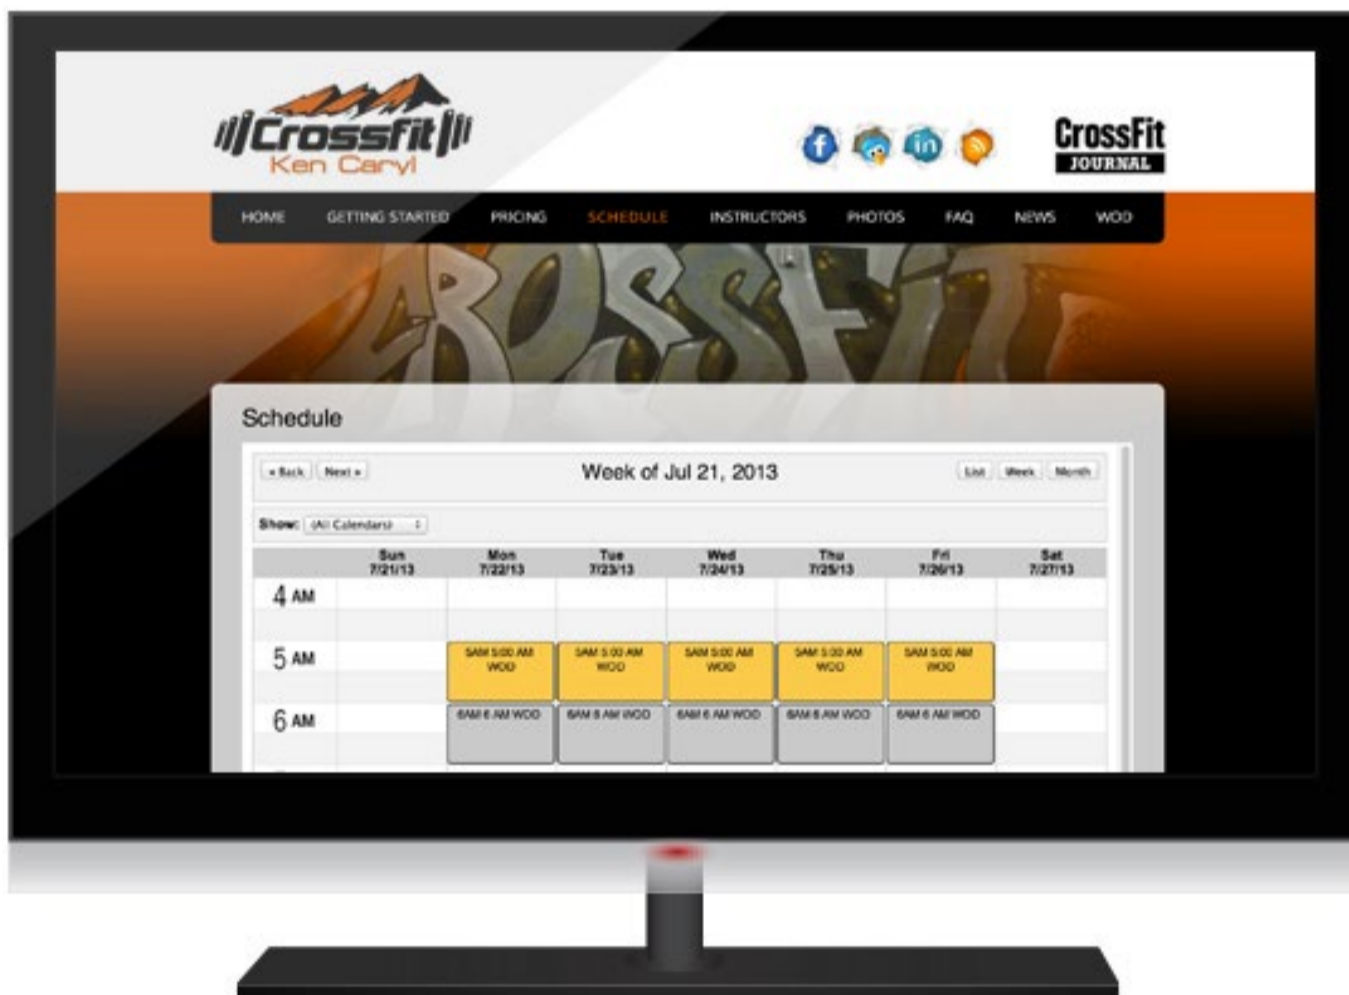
Crossfit Ken Caryl

CrossFit JOURNAL

HOME GETTING STARTED PRICING SCHEDULE INSTRUCTORS PHOTOS FAQ NEWS WOD

CROSSFIT

Schedule

« Back Next »

Week of Jul 21, 2013

List Week Month

Show: (All Calendars)

| | Sun 7/21/13 | Mon 7/22/13 | Tue 7/23/13 | Wed 7/24/13 | Thu 7/25/13 | Fri 7/26/13 | Sat 7/27/13 |
|---|---|---|---|---|---|---|---|
| 4 AM | | | | | | | |
| 5 AM | | 5AM 5:00 AM WOD | 5AM 5:00 AM WOD | 5AM 5:00 AM WOD | 5AM 5:00 AM WOD | 5AM 5:00 AM WOD | |
| 6 AM | | 6AM 6 AM WOD | 6AM 6 AM WOD | 6AM 6 AM WOD | 6AM 6 AM WOD | 6AM 6 AM WOD | |